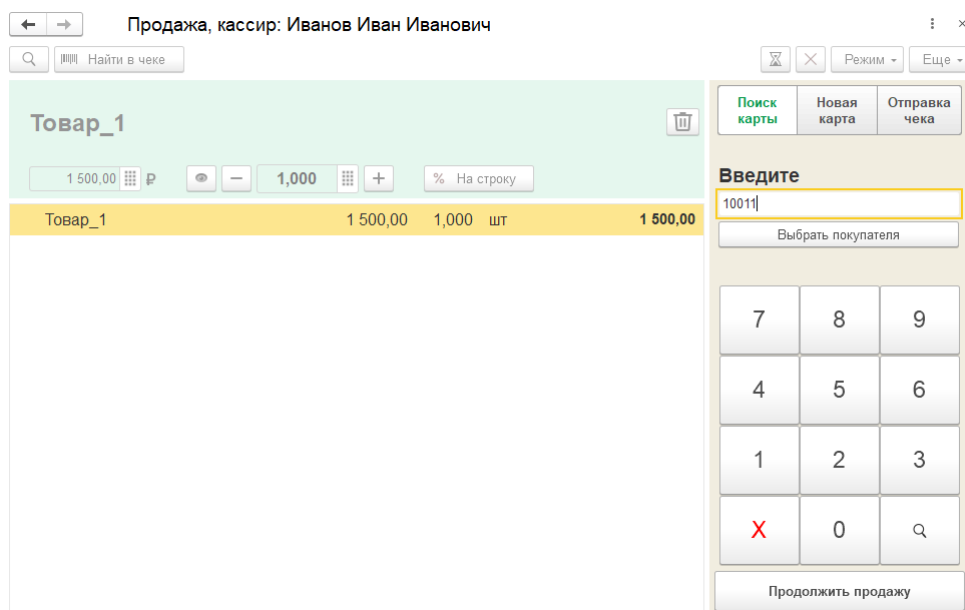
Продажа, кассир: Иванов Иван Иванович

Найти в чеке

Режим

Еще

Товар_1

1 500,00 ₽

1,000

% На строку

| Товар_1 | 1 500,00 | 1,000 | шт | 1 500,00 |
|---|---|---|---|---|

Поиск карты

Новая карта

Отправка чека

Введите

10011

Выбрать покупателя

7 8 9

4 5 6

1 2 3

X 0

Продолжить продажу